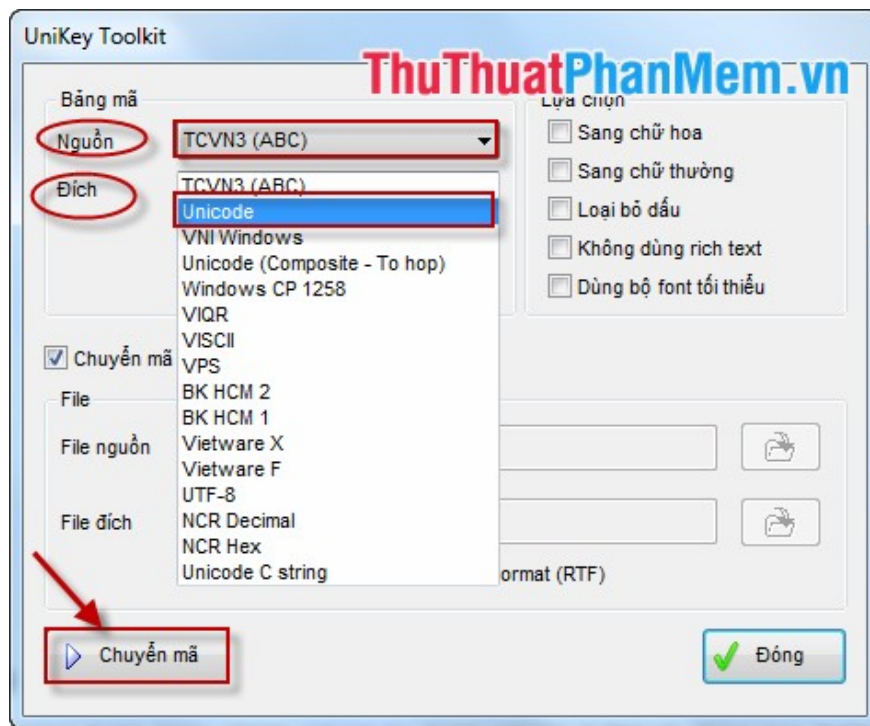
UniKey Toolkit

ThuThuatPhanMem.vn

Bảng mã

Nguồn TCVN3 (ABC)

Đích

TCVN3 (ABC)
Unicode
VNI Windows
Unicode (Composite - To hop)
Windows CP 1258
VIQR
VISCII
VPS
BK HCM 2
BK HCM 1
Vietware X
Vietware F
UTF-8
NCR Decimal
NCR Hex
Unicode C string

Lựa chọn
Sang chữ hoa
Sang chữ thường
Loại bỏ dấu
Không dùng rich text
Dùng bộ font tối thiểu

Chuyển mã

File
File nguồn
File đích

ormat (RTF)

Chuyển mã

Đóng